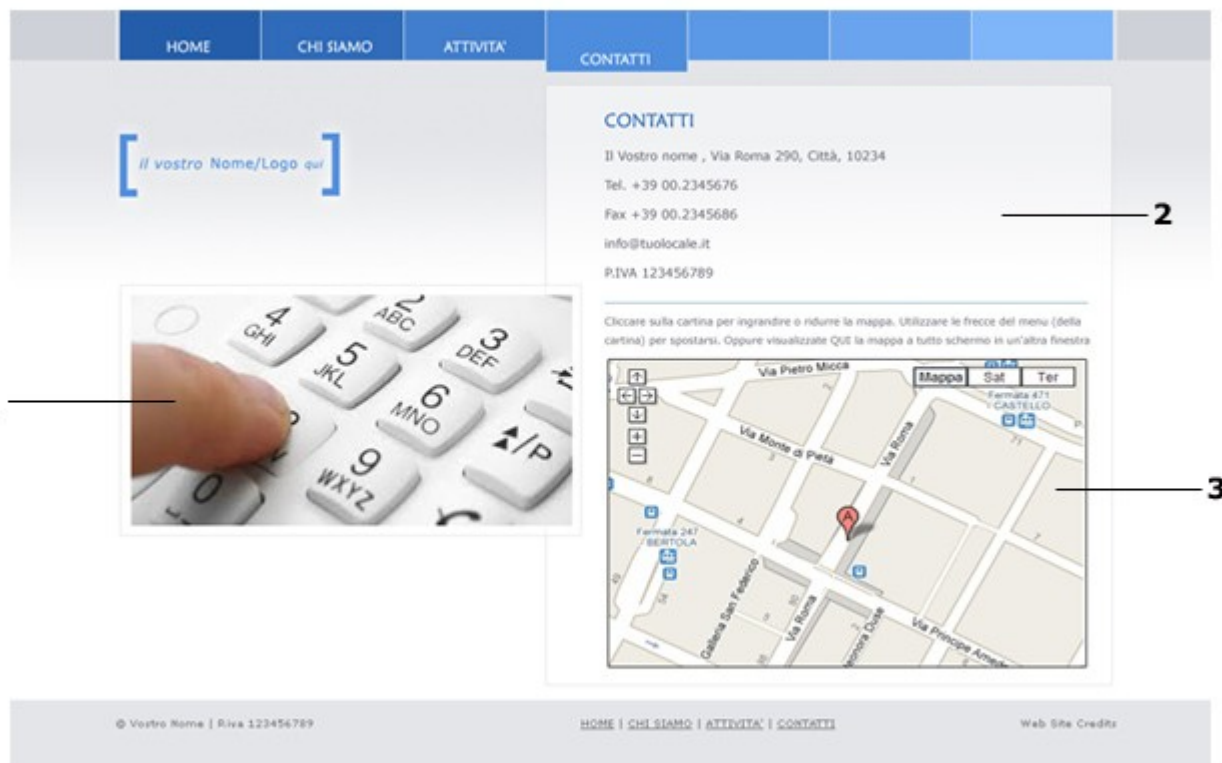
HOME CHI SIAMO ATTIVITA' CONTATTI

il vostro Nome/Logo qui

CONTATTI

Il Vostro nome , Via Roma 290, Città, 10234

Tel. +39 00.2345676

Fax +39 00.2345686

info@tuolocale.it

P.IVA 123456789

2

Cliccare sulla cartina per ingrandire o ridurre la mappa. Utilizzare le frecce del menu (della cartina) per spostarsi. Oppure visualizzate QUI la mappa a tutto schermo in un'altra finestra

4 GHI 2 ABC 3 DEF 5 JKL 6 MNO 9 WXYZ 0

Mappa Sat Ter

Via Pietro Micca
Fermata 471 - CASTELLO
Via Monte di Pietà
Via Roma
Fermata 247 - BERTOLA
Galleria San Federico
Via Roma
Eleonora Duse
Via Principe Amedeo
A

3

© Vostro Nome | P.iva 123456789

HOME | CHI SIAMO | ATTIVITA' | CONTATTI

Web Site Credits